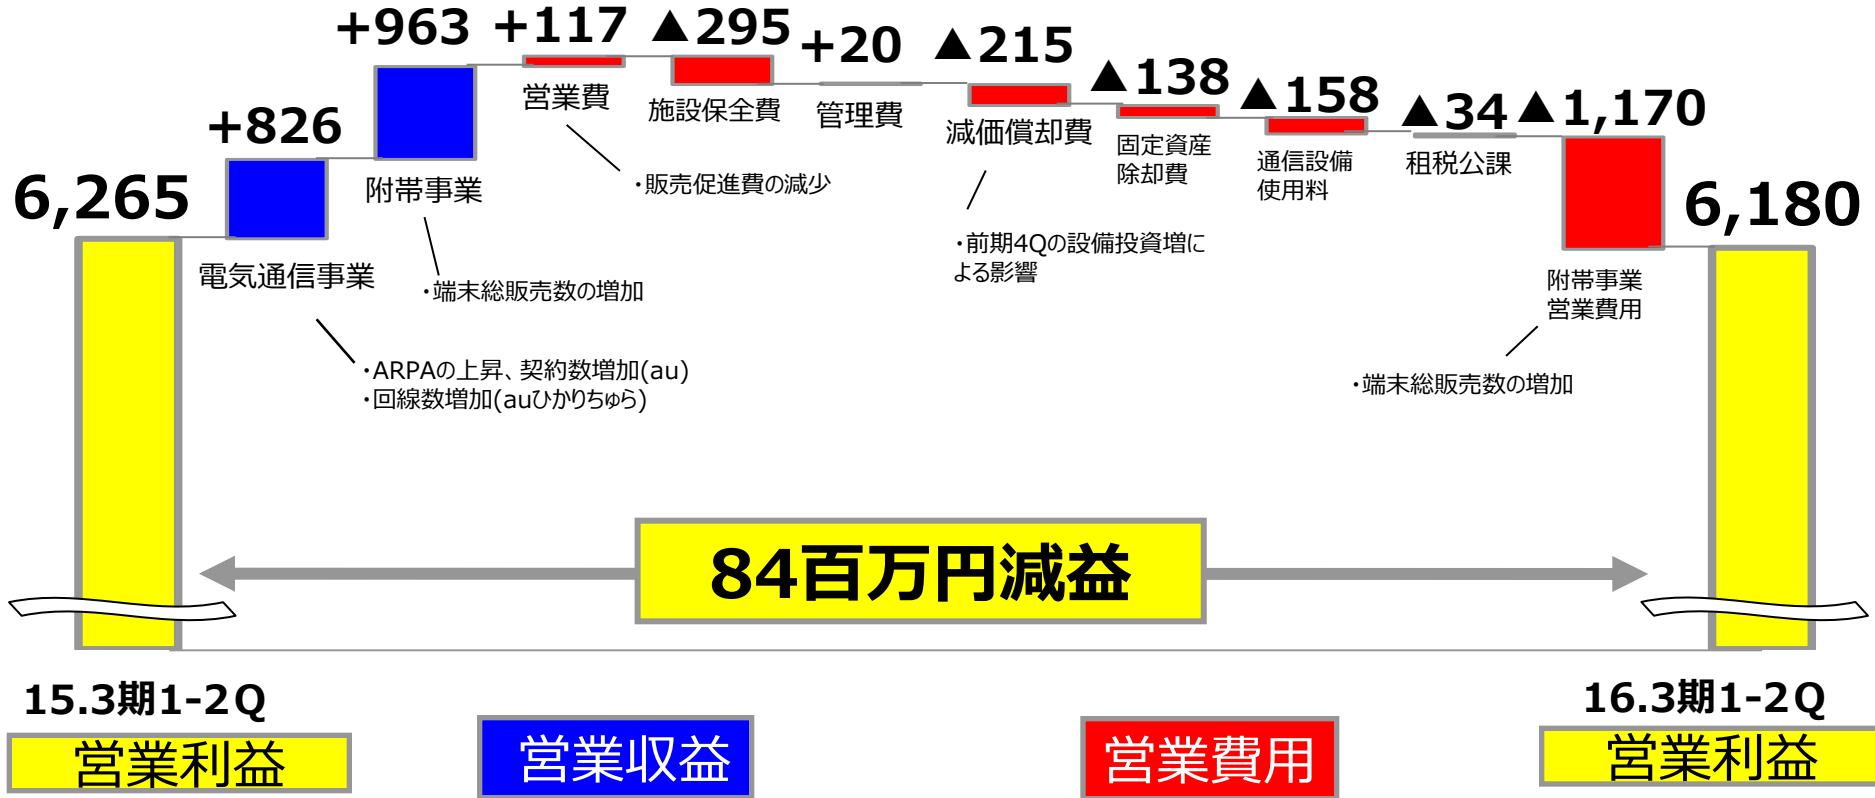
6,265

+826

電気通信事業

+963

附帯事業

+117

営業費

▲295

施設保全費

+20

管理費

▲215

減価償却費

▲138

固定資産除却費

▲158

通信設備使用料

▲34

租税公課

▲1,170

附帯事業営業費用

6,180

・販売促進費の減少

・端末総販売数の増加

・ARPAの上昇、契約数増加(au)
・回線数増加(auひかりちゅら)

・前期4Qの設備投資増による影響

・端末総販売数の増加

84百万円減益

15.3期1-2Q

営業利益

営業収益

営業費用

16.3期1-2Q

営業利益